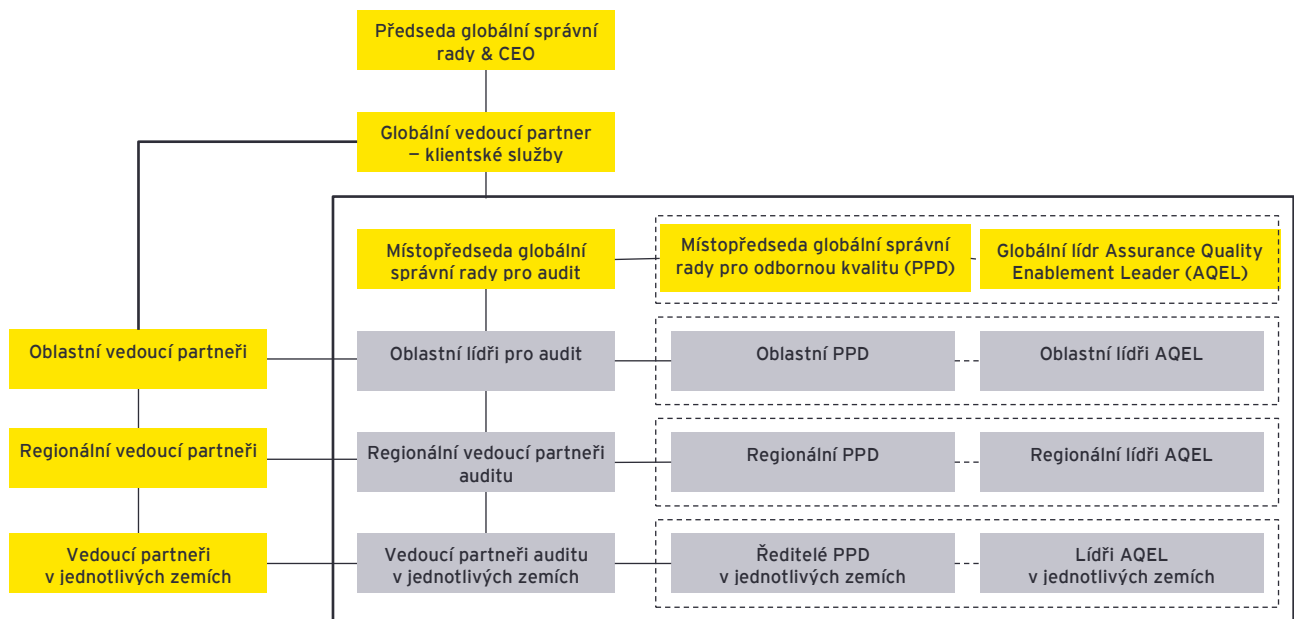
Předseda globální správní rady & CEO

Globální vedoucí partner – klientské služby

Místopředseda globální správní rady pro audit

Místopředseda globální správní rady pro odbornou kvalitu (PPD)

Globální lídr Assurance Quality Enablement Leader (AQEL)

Oblastní vedoucí partneři

Oblastní lídři pro audit

Oblastní PPD

Oblastní lídři AQEL

Regionální vedoucí partneři

Regionální vedoucí partneři auditu

Regionální PPD

Regionální lídři AQEL

Vedoucí partneři v jednotlivých zemích

Vedoucí partneři auditu v jednotlivých zemích

Ředitelé PPD v jednotlivých zemích

Lídři AQEL v jednotlivých zemích